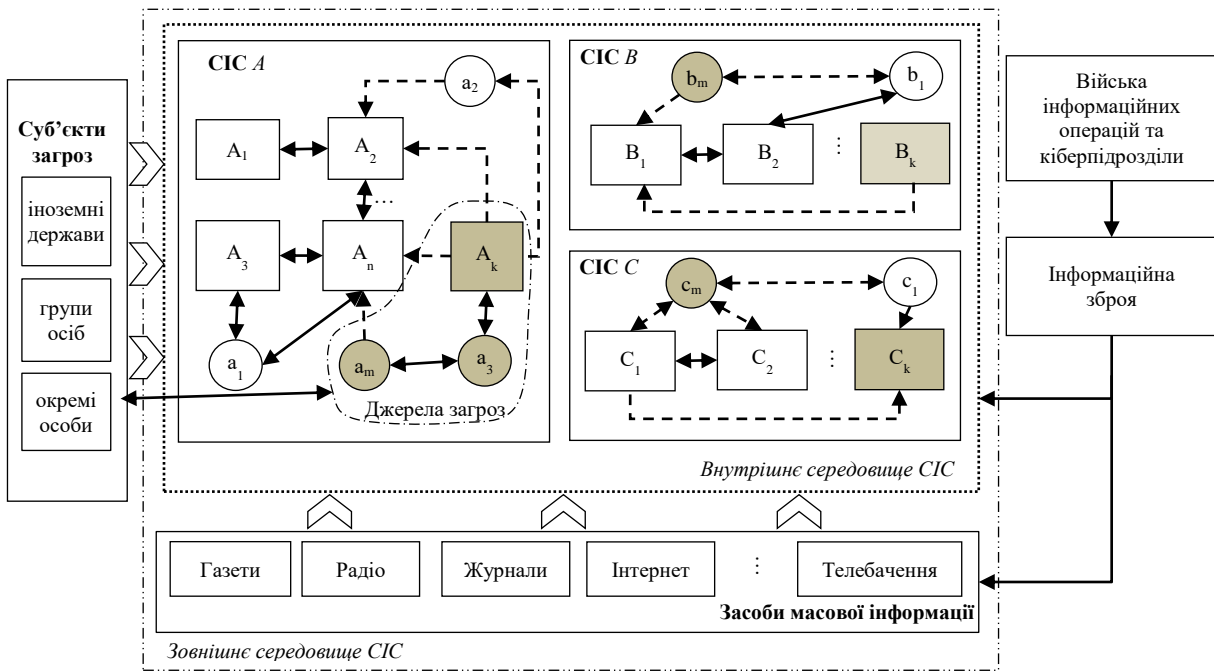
Суб'єкти загроз

іноземні держави

групи осіб

окремі особи

СІС $A$

$a_2$

$A_1$

$A_2$

…

$A_3$

$A_n$

$A_k$

$a_1$

$a_m$

$a_3$

Джерела загроз

СІС $B$

$b_m$

$b_1$

$B_1$

$B_2$

⋮

$B_k$

СІС $C$

$c_m$

$c_1$

$C_1$

$C_2$

⋮

$C_k$

Внутрішнє середовище СІС

Війська інформаційних операцій та кіберпідрозділи

Інформаційна зброя

Газети

Радіо

Журнали

Інтернет

⋮

Телебачення

Засоби масової інформації

Зовнішнє середовище СІС